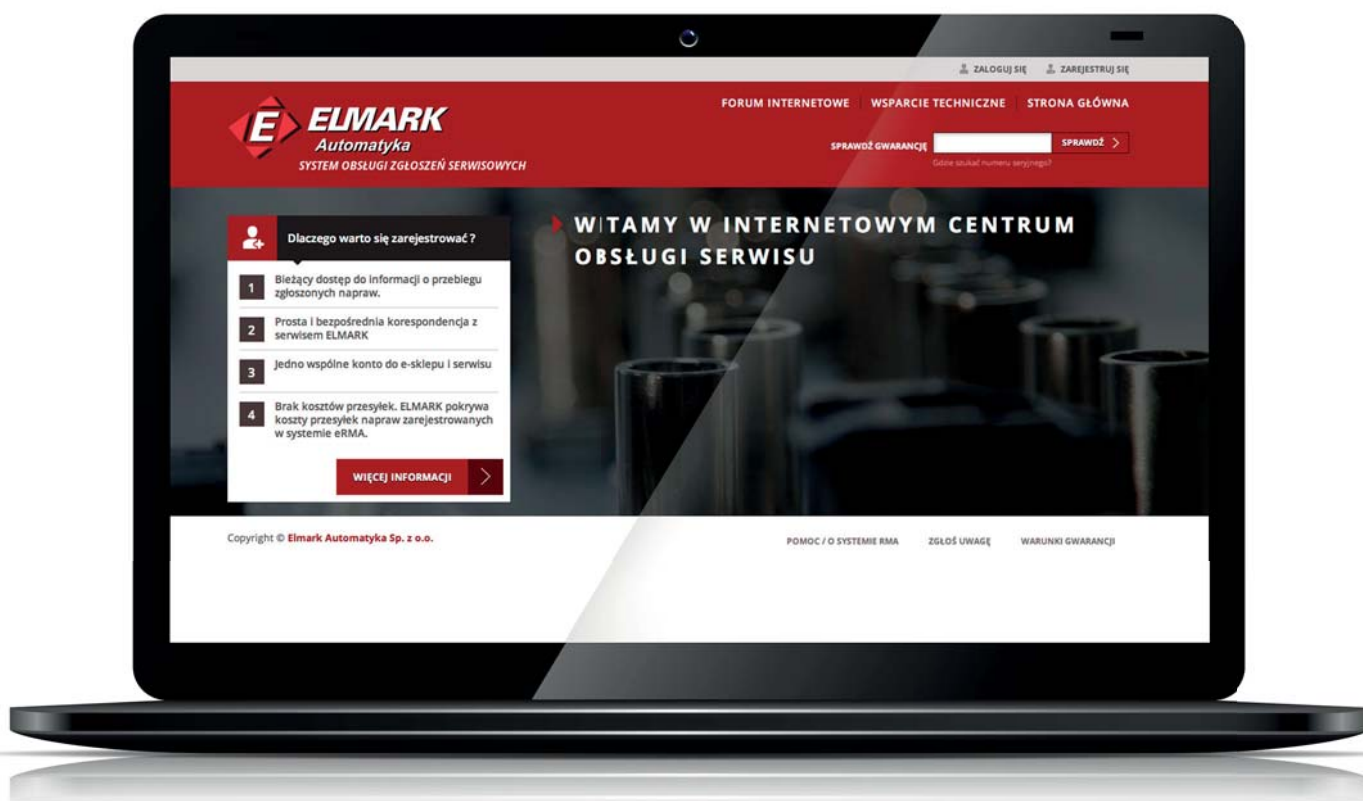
ZALOGUJ SIĘ ZAREJESTRUJ SIĘ

ELMARK Automatyka
SYSTEM OBSŁUGI ZGŁOSZEŃ SERWISOWYCH

FORUM INTERNETOWE | WSPARCIE TECHNICZNE | STRONA GŁÓWNA

SPRAWDŹ GWARANCJĘ SPRAWDŹ
Gdzie szukać numeru seryjnego?

Dlaczego warto się zarejestrować ?

1 Bieżący dostęp do informacji o przebiegu zgłoszonych napraw.

2 Prosta i bezpośrednia korespondencja z serwisem ELMARK

3 Jedno wspólne konto do e-sklepu i serwisu

4 Brak kosztów przesyłek. ELMARK pokrywa koszty przesyłek napraw zarejestrowanych w systemie eRMA.

WIĘCEJ INFORMACJI

WITAMY W INTERNETOWYM CENTRUM OBSŁUGI SERWISU

Copyright © Elmark Automatyka Sp. z o.o.

POMOC / O SYSTEMIE RMA ZGŁOŚ UWAGĘ WARUNKI GWARANCJI